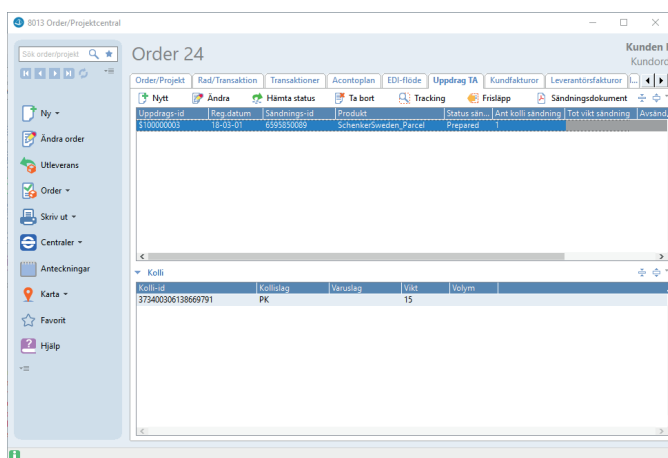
8013 Order/Projektcentral

Sök order/projekt

Ny
Ändra order
Utleverans
Order
Skriv ut
Centraler
Anteckningar
Karta
Favorit
Hjälp

Order 24

Kunden I
Kundord

Order/Projekt | Rad/Transaktion | Transaktioner | Acontoplan | EDI-flöde | Uppdrag TA | Kundfakturor | Leverantörsfakturor | I...

Nytt | Ändra | Hämta status | Ta bort | Tracking | Frisläpp | Sändningsdokument

| Uppdrags-id | Reg.datum | Sändnings-id | Produkt | Status sän... | Ant kolli sändning | Tot vikt sändning | Avsänd |
|---|---|---|---|---|---|---|---|
| S100000003 | 18-03-01 | 6595850089 | SchenkerSweden_Parcel | Prepared | 1 | | |

Kolli

| Kolli-id | Kollislag | Varuslag | Vikt | Volym |
|---|---|---|---|---|
| 373400306138669791 | PK | | 15 | |